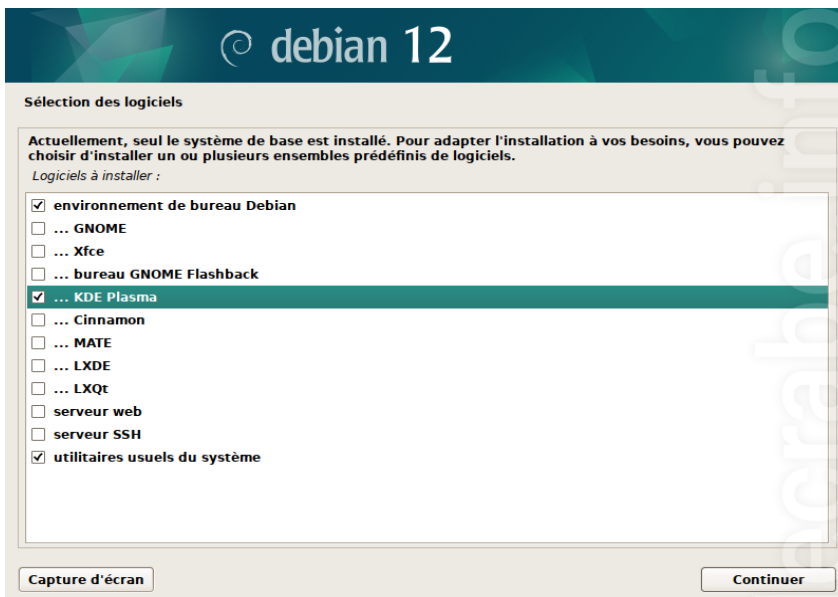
debian 12

Sélection des logiciels

Actuellement, seul le système de base est installé. Pour adapter l'installation à vos besoins, vous pouvez choisir d'installer un ou plusieurs ensembles prédéfinis de logiciels.

Logiciels à installer :

☑ environnement de bureau Debian
☐ ... GNOME
☐ ... Xfce
☐ ... bureau GNOME Flashback
☑ ... KDE Plasma
☐ ... Cinnamon
☐ ... MATE
☐ ... LXDE
☐ ... LXQt
☐ serveur web
☐ serveur SSH
☑ utilitaires usuels du système

Capture d'écran

Continuer

ecrabe.info